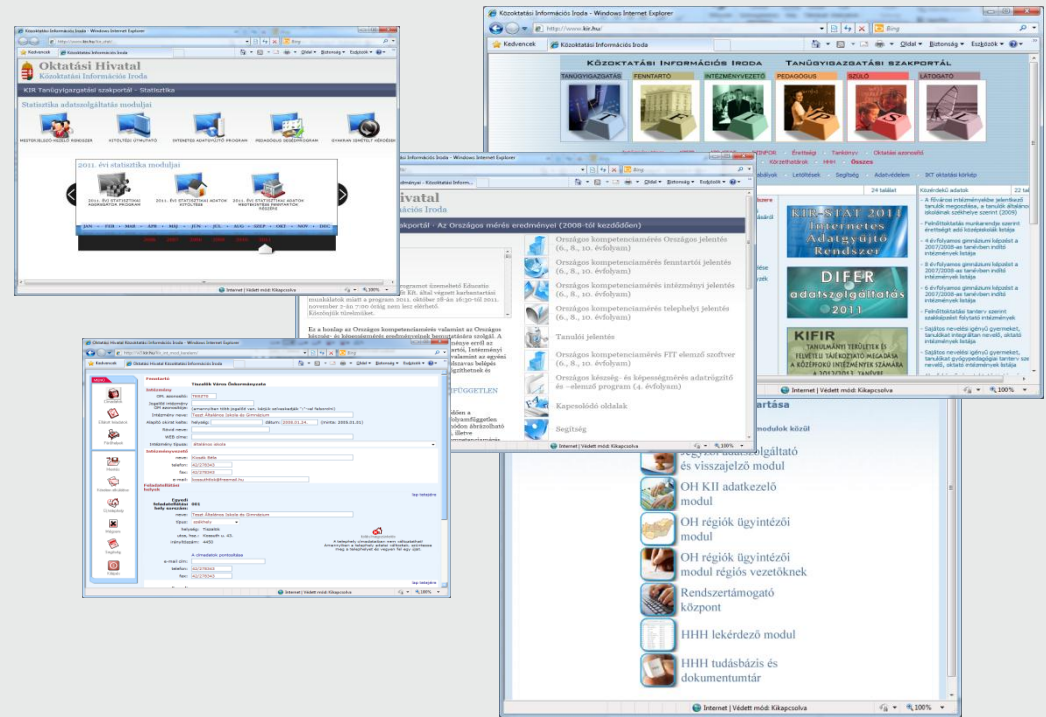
Közoktatási Információs Iroda - Windows Internet Explorer

Kedvencek | Közoktatási Információs Iroda

Oktatási Hivatal
Közoktatási Információs Iroda

KIR Tanügyigazgatási szakportál - Statisztika

Statisztika adatszolgáltatás moduljai

2011. évi statisztika moduljai

JAN FEB MAR APR MÁJ JÚN JÚL AUG SZEP OKT NOV DEC

Internet | Védett mód: Kikapcsolva 100%

Közoktatási Információs Iroda - Windows Internet Explorer

http://www.kir.hu/

Kedvencek | Közoktatási Információs Iroda

KÖZOKTATÁSI INFORMÁCIÓS IRODA TANÜGYIGAZGATÁSI SZAKPORTÁL

TANÜGYIGAZGATÁS FENNTARTÓ INTÉZMÉNYVEZETŐ PEDAGÓGUS SZÜLŐ LÁTOGATÓ

Érettségi Tankönyv Oktatási szervezők
Közérthatóak HHH Összes
Letöltések Segítség Adatvédelem SKT oktatási kérdőív

24 találat
Közérdekű adatok
22 ta

KIR-STAT 2011 Internetes Adatgyűjtő Rendszer

DIFER adatszolgáltatás 2011

KIFIR

Internet | Védett mód: Kikapcsolva 100%

Hivatal
Információs Iroda

szakportál - Az Országos mérés eredményei (2008-tól kezdődően)

Országos kompetenciamérés Országos jelentés (6., 8., 10. évfolyam)
Országos kompetenciamérés fenntartói jelentés (6., 8., 10. évfolyam)
Országos kompetenciamérés intézményi jelentés (6., 8., 10. évfolyam)
Országos kompetenciamérés telephelyi jelentés (6., 8., 10. évfolyam)
Tanulói jelentés
Országos kompetenciamérés FIT elemző szoftver (6., 8., 10. évfolyam)
Országos készség- és képességmérés adatrögzítő és -elemző program (4. évfolyam)
Kapcsolódó oldalak
Segítség

FÜGGETLEN

Internet | Védett mód: Kikapcsolva 100%

Oktatási Hivatal Közoktatási Információs Iroda - Windows Internet Explorer

Fenntartó
Tiszafők Város Önkormányzata

Internet | Védett mód: Kikapcsolva 100%

tartása
modulok közül

regiszter adatszolgáltató és visszajelző modul
OH KII adatkezelő modul
OH régiók ügyintézői modul
OH régiók ügyintézői modul régiós vezetőknek
Rendszertámogató központ
HHH lekérdező modul
HHH tudásbázis és dokumentumtár

Internet | Védett mód: Kikapcsolva 100%